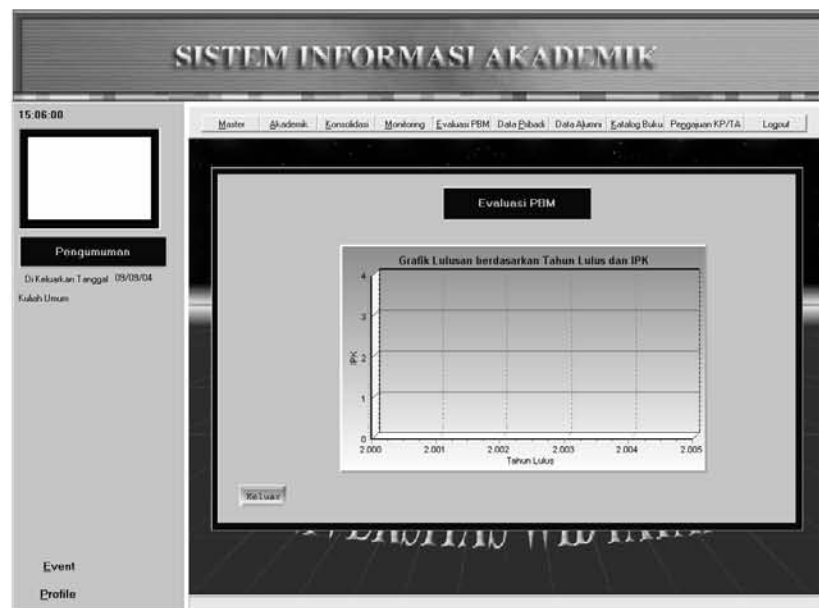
SISTEM INFORMASI AKADEMIK

15:06:00

Pengumuman

Di Keluarkan Tanggal 09/09/04

Kuliah Umum

Event

Profile

Master | Akademik | Konsolidasi | Monitoring | Evaluasi PBM | Data Pribadi | Data Alumni | Katalog Buku | Pengajuan KP/TA | Logout

Evaluasi PBM

Grafik Lulusan berdasarkan Tahun Lulus dan IPK

4
3
2
1
0

IPK

2.000 2.001 2.002 2.003 2.004 2.005

Tahun Lulus

Keluar

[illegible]